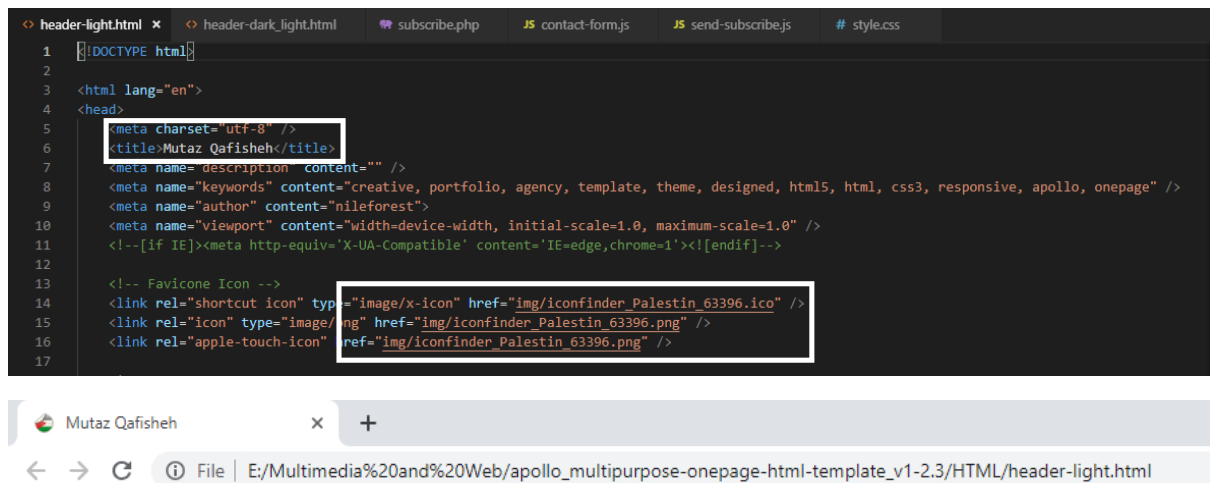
<> header-light.html × | <> header-dark_light.html | subscribe.php | JS contact-form.js | JS send-subscribe.js | # style.css

1 <!DOCTYPE html>
2
3 <html lang="en">
4 <head>
5 <meta charset="utf-8" />
6 <title>Mutaz Qafisheh</title>
7 <meta name="description" content="" />
8 <meta name="keywords" content="creative, portfolio, agency, template, theme, designed, html5, html, css3, responsive, apollo, onepage" />
9 <meta name="author" content="nileforest">
10 <meta name="viewport" content="width=device-width, initial-scale=1.0, maximum-scale=1.0" />
11 <!--[if IE]><meta http-equiv='X-UA-Compatible' content='IE=edge,chrome=1'><![endif]-->
12
13 <!-- Favicone Icon -->
14 <link rel="shortcut icon" type="image/x-icon" href="img/iconfinder_Palestin_63396.ico" />
15 <link rel="icon" type="image/png" href="img/iconfinder_Palestin_63396.png" />
16 <link rel="apple-touch-icon" href="img/iconfinder_Palestin_63396.png" />
17

Mutaz Qafisheh ×
+
File | E:/Multimedia%20and%20Web/apollo_multipurpose-onepage-html-template_v1-2.3/HTML/header-light.html